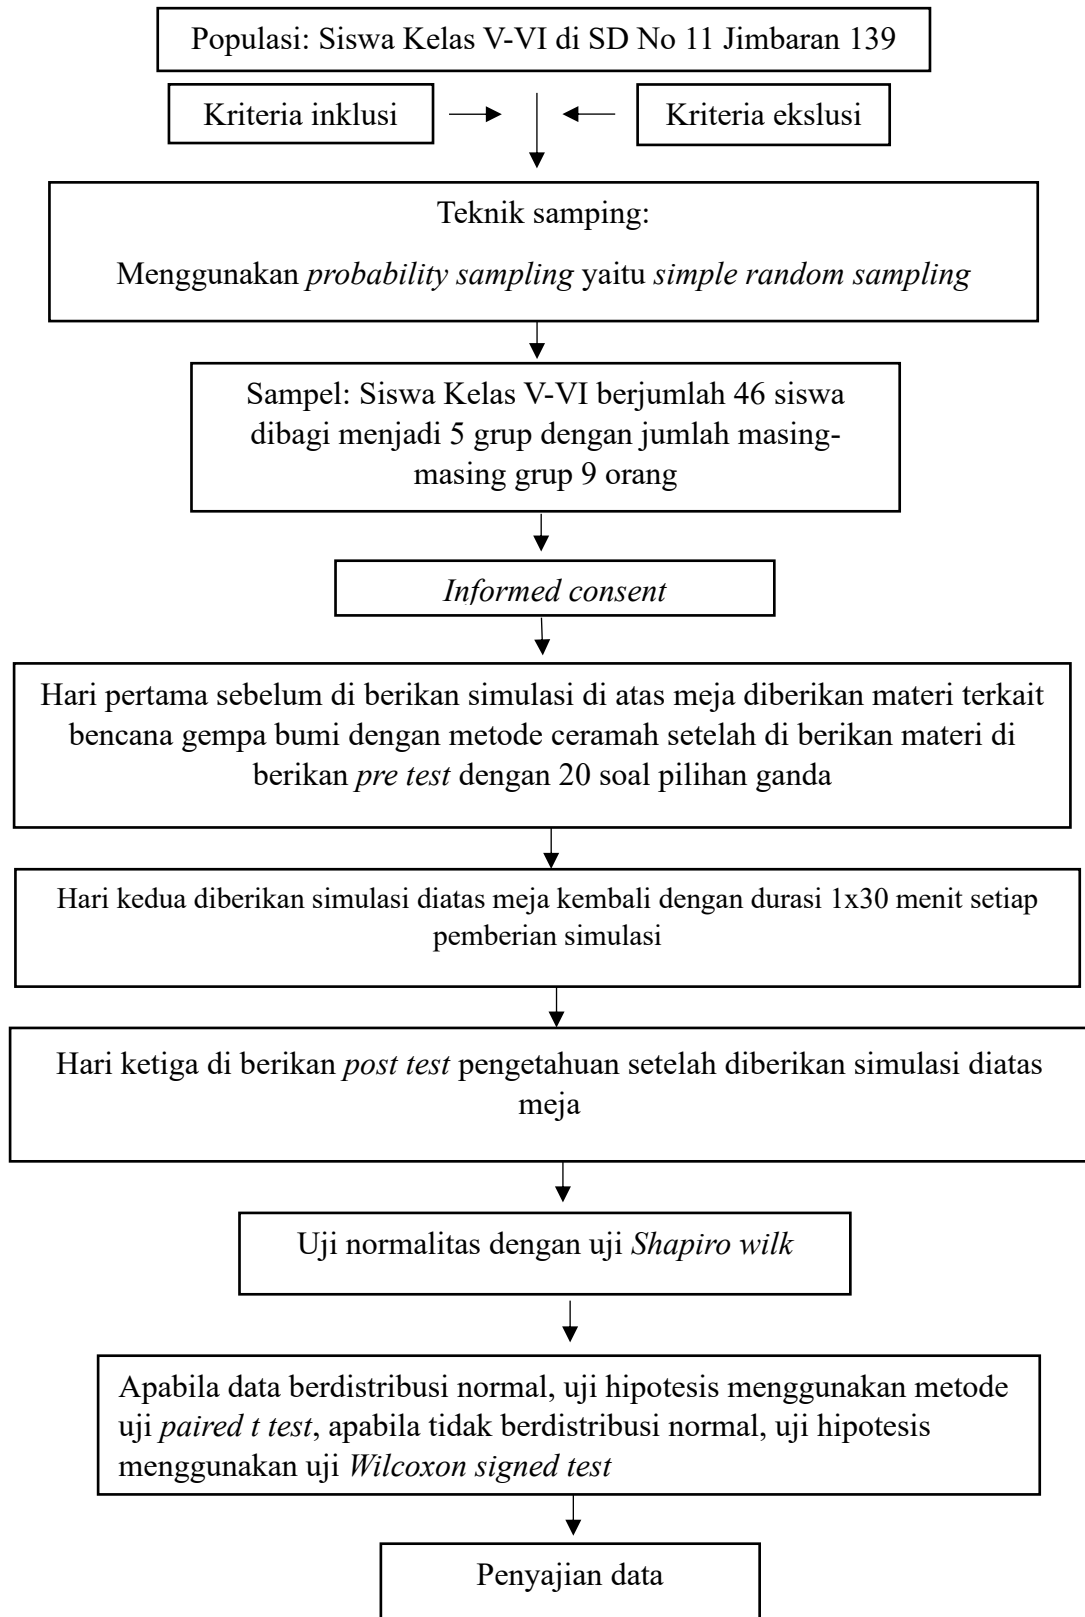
Populasi: Siswa Kelas V-VI di SD No 11 Jimbaran 139

Kriteria inklusi

Kriteria ekslusi

Teknik samping:

Menggunakan probability sampling yaitu simple random sampling

Sampel: Siswa Kelas V-VI berjumlah 46 siswa dibagi menjadi 5 grup dengan jumlah masing-masing grup 9 orang

Informed consent

Hari pertama sebelum di berikan simulasi di atas meja diberikan materi terkait bencana gempa bumi dengan metode ceramah setelah di berikan materi di berikan pre test dengan 20 soal pilihan ganda

Hari kedua diberikan simulasi diatas meja kembali dengan durasi 1x30 menit setiap pemberian simulasi

Hari ketiga di berikan post test pengetahuan setelah diberikan simulasi diatas meja

Uji normalitas dengan uji Shapiro wilk

Apabila data berdistribusi normal, uji hipotesis menggunakan metode uji paired t test, apabila tidak berdistribusi normal, uji hipotesis menggunakan uji Wilcoxon signed test

Penyajian data